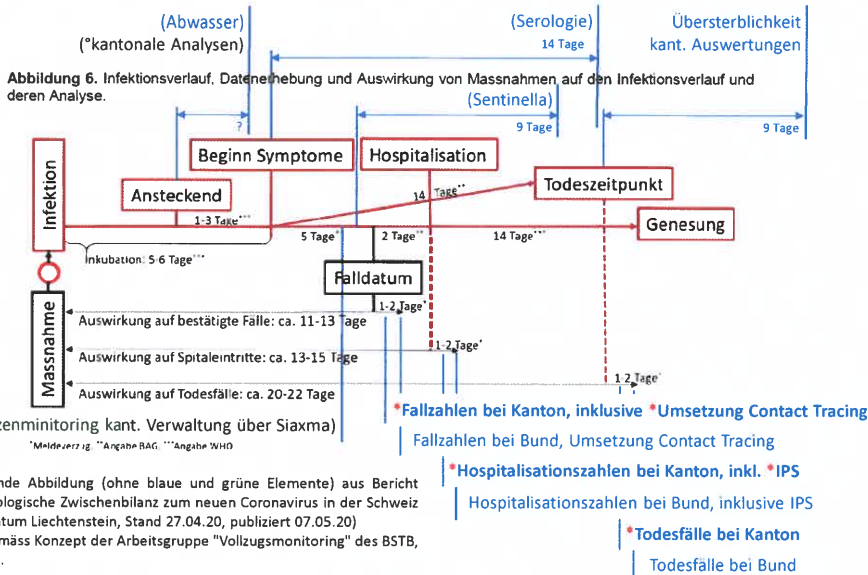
(Abwasser)
(°kantonale Analysen)

(Serologie)
14 Tage

Übersterblichkeit
kant. Auswertungen

**Abbildung 6.** Infektionsverlauf, Datenerhebung und Auswirkung von Massnahmen auf den Infektionsverlauf und deren Analyse.

(Sentinella)
9 Tage

9 Tage

?

Beginn Symptome

Hospitalisation

Todeszeitpunkt

Infektion

Ansteckend

14 Tage**

1-3 Tage***

Genesung

5 Tage*

2 Tage**

14 Tage***

Inkubation: 5-6 Tage***

Falldatum

1-2 Tage*

Massnahme

Auswirkung auf bestätigte Fälle: ca. 11-13 Tage

1-2 Tage*

Auswirkung auf Spitaleintritte: ca. 13-15 Tage

1-2 Tage*

Auswirkung auf Todesfälle: ca. 20-22 Tage

zenmonitoring kant. Verwaltung über Siaxma)

*Meldeverzug, **Angabe BAG, ***Angabe WHO

*Fallzahlen bei Kanton, inklusive *Umsetzung Contact Tracing

Fallzahlen bei Bund, Umsetzung Contact Tracing

*Hospitalisationszahlen bei Kanton, inkl. *IPS

Hospitalisationszahlen bei Bund, inklusive IPS

*Todesfälle bei Kanton

Todesfälle bei Bund

nde Abbildung (ohne blaue und grüne Elemente) aus Bericht ologische Zwischenbilanz zum neuen Coronavirus in der Schweiz tum Liechtenstein, Stand 27.04.20, publiziert 07.05.20) mäss Konzept der Arbeitsgruppe "Vollzugsmonitoring" des BSTB,